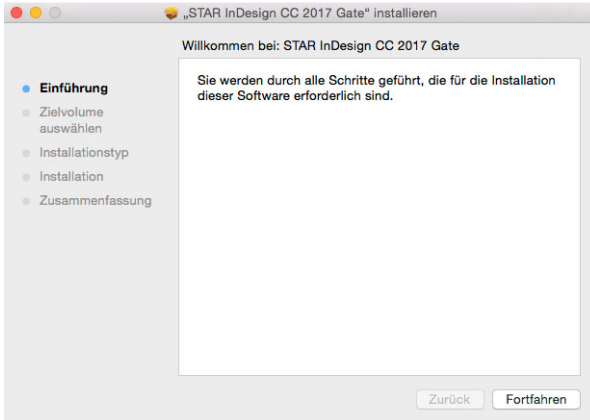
„STAR InDesign CC 2017 Gate“ installieren

Willkommen bei: STAR InDesign CC 2017 Gate

Einführung
Zielvolume auswählen
Installationstyp
Installation
Zusammenfassung

Sie werden durch alle Schritte geführt, die für die Installation dieser Software erforderlich sind.

Zurück
Fortfahren